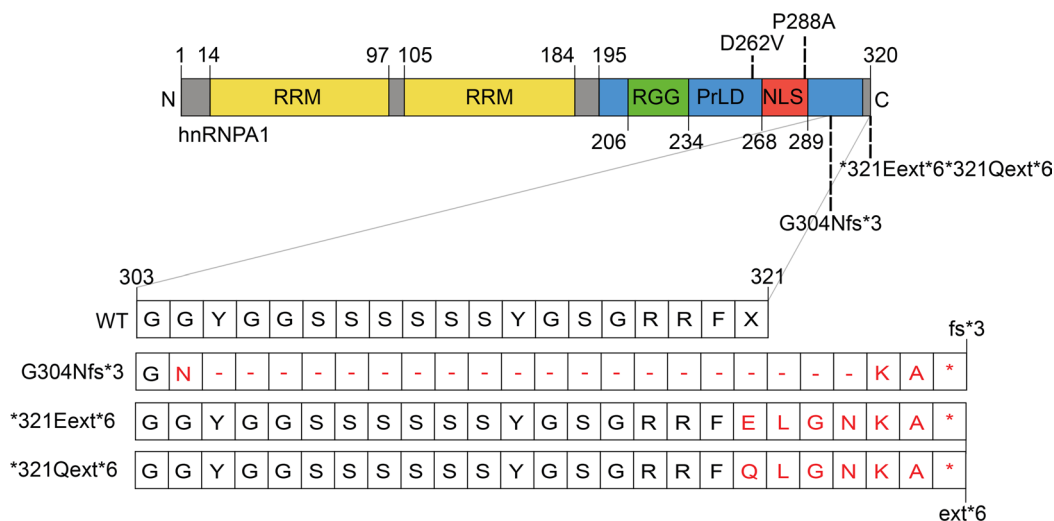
P288A
D262V
1 14 97 105 184 195 320
N RRM RRM RGG PrLD NLS C
hnRNPA1
206 234 268 289
*321Eext*6*321Qext*6
G304Nfs*3

303 321

| WT | G | G | Y | G | G | S | S | S | S | S | S | Y | G | S | G | R | R | F | X | | |
|---|---|---|---|---|---|---|---|---|---|---|---|---|---|---|---|---|---|---|---|---|---|

fs*3

| G304Nfs*3 | G | N | - | - | - | - | - | - | - | - | - | - | - | - | - | - | - | - | K | A | * |
|---|---|---|---|---|---|---|---|---|---|---|---|---|---|---|---|---|---|---|---|---|---|
| *321Eext*6 | G | G | Y | G | G | S | S | S | S | S | S | Y | G | S | G | R | R | F | E | L | G | N | K | A | * |
| *321Qext*6 | G | G | Y | G | G | S | S | S | S | S | S | Y | G | S | G | R | R | F | Q | L | G | N | K | A | * |

ext*6